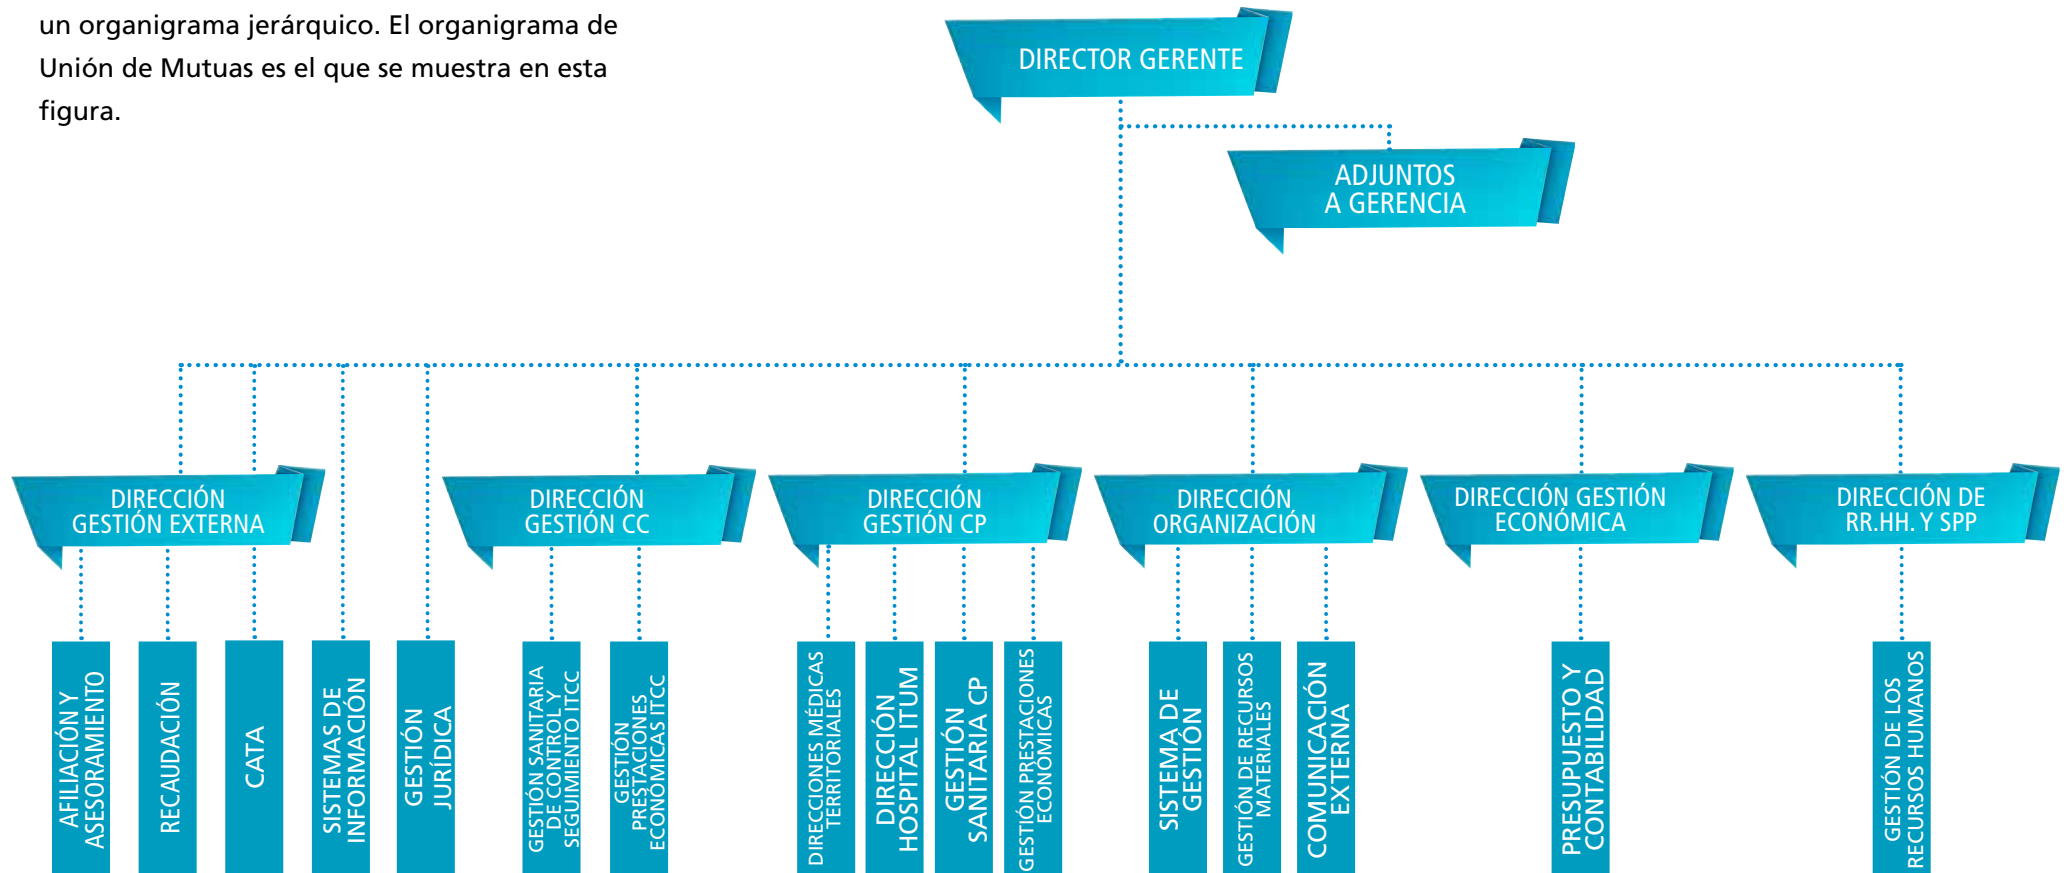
un organigrama jerárquico. El organigrama de Unión de Mutuas es el que se muestra en esta figura.

DIRECTOR GERENTE

ADJUNTOS A GERENCIA

DIRECCIÓN GESTIÓN EXTERNA

DIRECCIÓN GESTIÓN CC

DIRECCIÓN GESTIÓN CP

DIRECCIÓN ORGANIZACIÓN

DIRECCIÓN GESTIÓN ECONÓMICA

DIRECCIÓN DE RR.HH. Y SPP

AFILIACIÓN Y ASESORAMIENTO

RECAUDACIÓN

CATA

SISTEMAS DE INFORMACIÓN

GESTIÓN JURÍDICA

GESTIÓN SANITARIA DE CONTROL Y SEGUIMIENTO ITCC

GESTIÓN PRESTACIONES ECONÓMICAS ITCC

DIRECCIONES MÉDICAS TERRITORIALES

DIRECCIÓN HOSPITAL ITUM

GESTIÓN SANITARIA CP

GESTIÓN PRESTACIONES ECONÓMICAS

SISTEMA DE GESTIÓN

GESTIÓN DE RECURSOS MATERIALES

COMUNICACIÓN EXTERNA

PRESUPUESTO Y CONTABILIDAD

GESTIÓN DE LOS RECURSOS HUMANOS